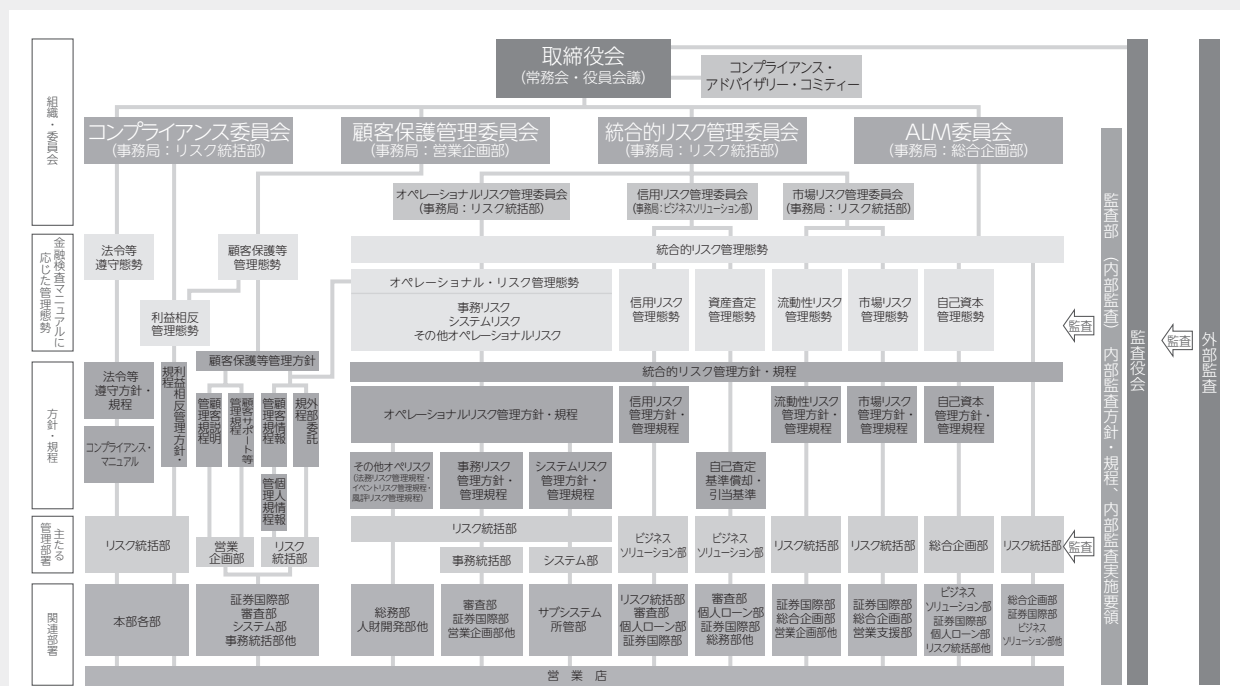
組織・委員会

取締役会
(常務会・役員会議)

コンプライアンス・アドバイザリー・コミティー

コンプライアンス委員会
(事務局：リスク統括部)

顧客保護管理委員会
(事務局：営業企画部)

統合的リスク管理委員会
(事務局：リスク統括部)

ALM委員会
(事務局：総合企画部)

オペレーショナルリスク管理委員会
(事務局：リスク統括部)

信用リスク管理委員会
(事務局：ビジネスソリューション部)

市場リスク管理委員会
(事務局：リスク統括部)

金融検査マニュアルに応じた管理態勢

法令等遵守態勢

顧客保護等管理態勢

利益相反管理態勢

統合的リスク管理態勢

オペレーショナル・リスク管理態勢

事務リスク
システムリスク
その他オペレーショナルリスク

信用リスク管理態勢

資産査定管理態勢

流動性リスク管理態勢

市場リスク管理態勢

自己資本管理態勢

方針・規程

法令等遵守方針・規程

コンプライアンス・マニュアル

利益相反管理方針・規程

顧客保護等管理方針

顧客説明管理規程

顧客サポート等管理規程

顧客情報管理規程

個人情報管理規程

外部委託規程

統合的リスク管理方針・規程

オペレーショナルリスク管理方針・規程

その他オペリスク
(法務リスク管理規程・イベントリスク管理規程・風評リスク管理規程)

事務リスク管理方針・管理規程

システムリスク管理方針・管理規程

信用リスク管理方針・管理規程

自己査定基準償却・引当基準

流動性リスク管理方針・管理規程

市場リスク管理方針・管理規程

自己資本管理方針・管理規程

主たる管理部署

リスク統括部

営業企画部

リスク統括部

リスク統括部

事務統括部

システム部

ビジネスソリューション部

ビジネスソリューション部

リスク統括部

リスク統括部

総合企画部

リスク統括部

関連部署

本部各部

証券国際部
審査部
システム部
事務統括部他

総務部
人財開発部他

審査部
証券国際部
営業企画部他

サブシステム所管部

リスク統括部
審査部
個人ローン部
証券国際部

審査部
個人ローン部
証券国際部
総務部他

証券国際部
総合企画部
営業企画部他

証券国際部
総合企画部
営業支援部

ビジネスソリューション部
証券国際部
個人ローン部
リスク統括部他

総合企画部
証券国際部
ビジネスソリューション部他

営業店

監査部(内部監査) 内部監査方針・規程、内部監査実施要領

監査

監査

監査役会

監査

外部監査